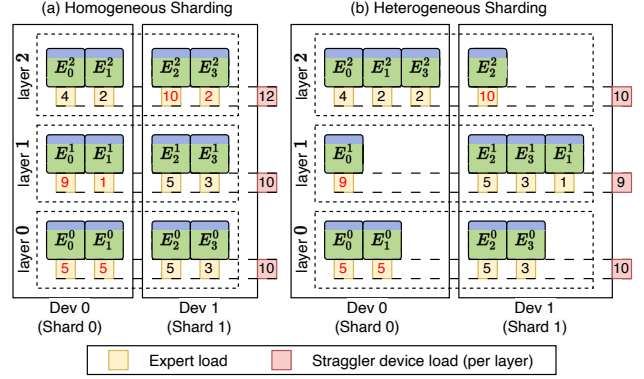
(a) Homogeneous Sharding

layer 2
$E_0^2$ $E_1^2$
4 2
$E_2^2$ $E_3^2$
10 2
12

layer 1
$E_0^1$ $E_1^1$
9 1
$E_2^1$ $E_3^1$
5 3
10

layer 0
$E_0^0$ $E_1^0$
5 5
$E_2^0$ $E_3^0$
5 3
10

Dev 0
(Shard 0)

Dev 1
(Shard 1)

(b) Heterogeneous Sharding

layer 2
$E_0^2$ $E_1^2$ $E_3^2$
4 2 2
$E_2^2$
10
10

layer 1
$E_0^1$
9
$E_2^1$ $E_3^1$ $E_1^1$
5 3 1
9

layer 0
$E_0^0$ $E_1^0$
5 5
$E_2^0$ $E_3^0$
5 3
10

Dev 0
(Shard 0)

Dev 1
(Shard 1)

Expert load
Straggler device load (per layer)